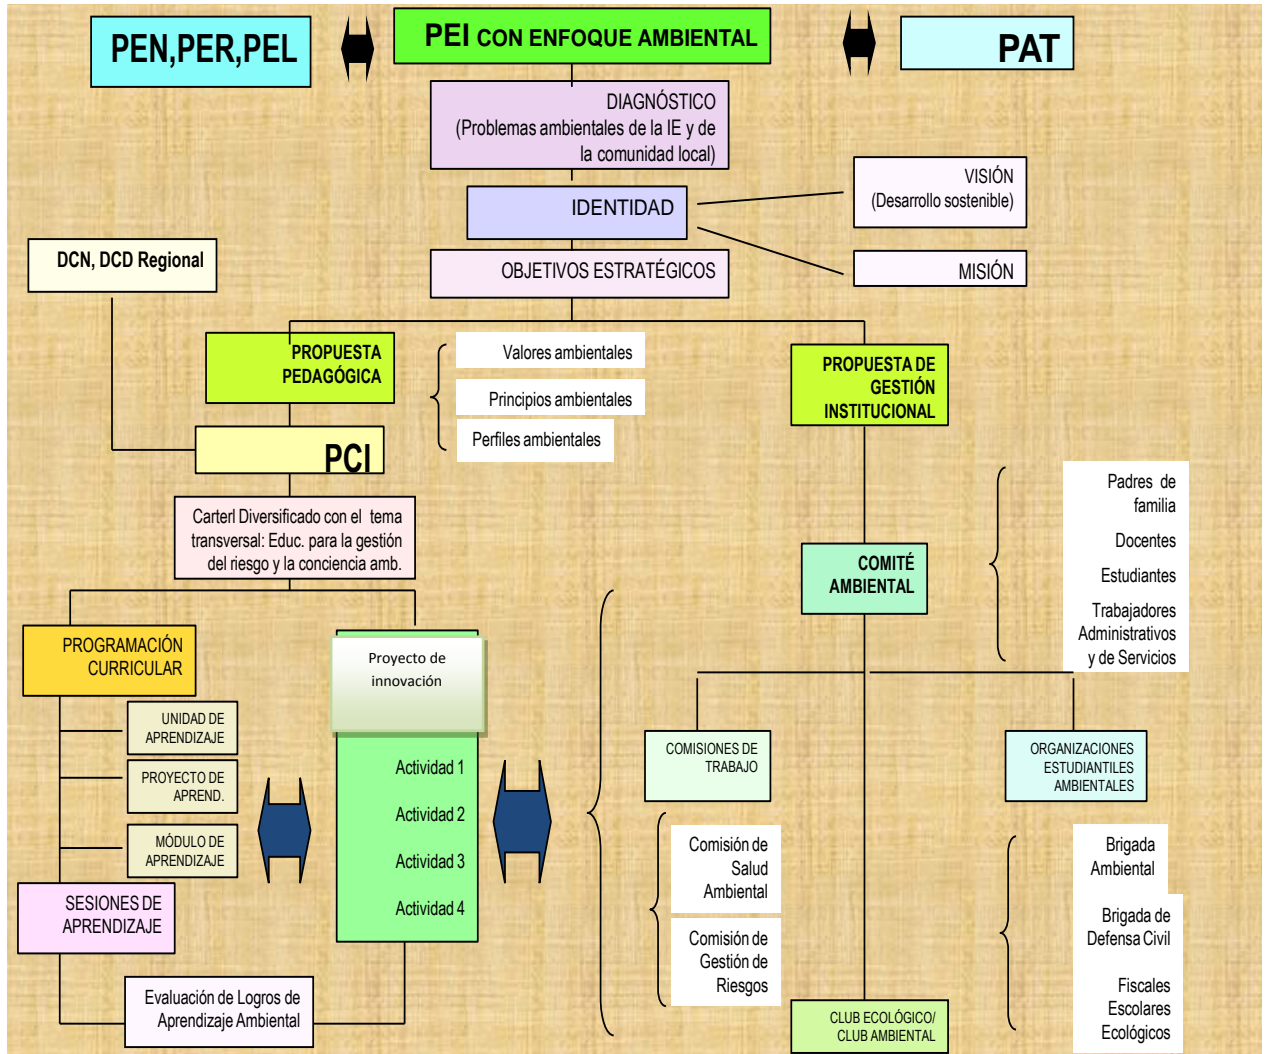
PEN,PER,PEL

PEI CON ENFOQUE AMBIENTAL

PAT

DIAGNÓSTICO (Problemas ambientales de la IE y de la comunidad local)

IDENTIDAD

VISIÓN (Desarrollo sostenible)

MISIÓN

OBJETIVOS ESTRATÉGICOS

DCN, DCD Regional

PROPUESTA PEDAGÓGICA

Valores ambientales

Principios ambientales

Perfiles ambientales

PROPUESTA DE GESTIÓN INSTITUCIONAL

PCI

Carterl Diversificado con el tema transversal: Educ. para la gestión del riesgo y la conciencia amb.

COMITÉ AMBIENTAL

Padres de familia

Docentes

Estudiantes

Trabajadores Administrativos y de Servicios

PROGRAMACIÓN CURRICULAR

Proyecto de innovación

UNIDAD DE APRENDIZAJE

PROYECTO DE APREND.

MÓDULO DE APRENDIZAJE

Actividad 1

Actividad 2

Actividad 3

Actividad 4

COMISIONES DE TRABAJO

ORGANIZACIONES ESTUDIANTILES AMBIENTALES

Comisión de Salud Ambiental

Comisión de Gestión de Riesgos

Brigada Ambiental

Brigada de Defensa Civil

Fiscales Escolares Ecológicos

SESIONES DE APRENDIZAJE

Evaluación de Logros de Aprendizaje Ambiental

CLUB ECOLÓGICO/ CLUB AMBIENTAL